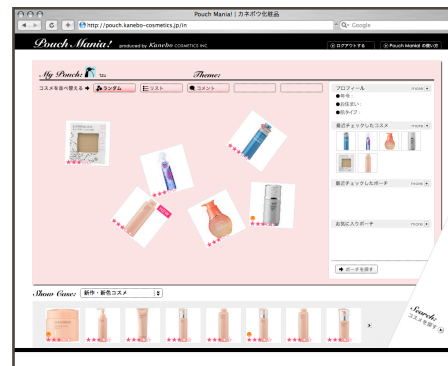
Pouch Mania! | カネボウ化粧品

http://pouch.kanebo-cosmetics.jp/in

Q• Google

Pouch Mania! produced by Kanebo COSMETICS INC.

ログアウトする

Pouch Maniaの使い方

My Pouch: tsu

Theme:

コスメを並べ替える

ランダム

リスト

コメント

プロフィール

more

●年令:

●お住まい:

●肌タイプ:

最近チェックしたコスメ

more

最近チェックしたポーチ

more

お気に入りポーチ

more

ポーチを探す

Show Case: 新作・新色コスメ

Search
コスメを探す